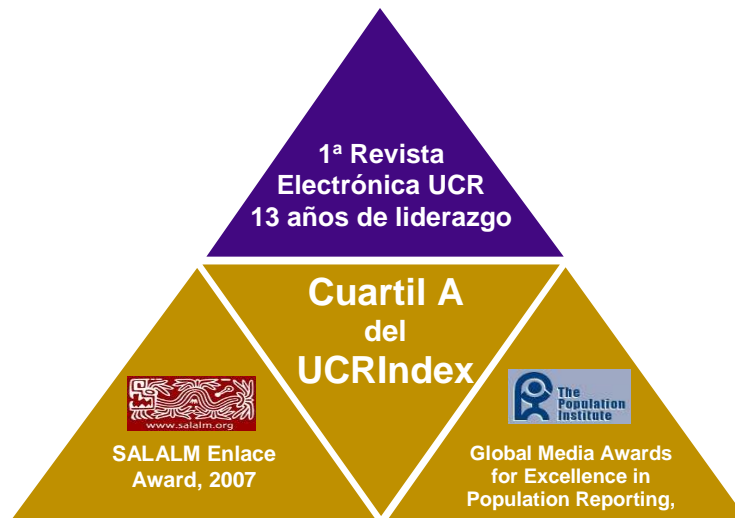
1ª Revista Electrónica UCR 13 años de liderazgo

Cuartil A del UCRIndex

www.salalm.org

SALALM Enlace Award, 2007

The Population Institute

Global Media Awards for Excellence in Population Reporting,